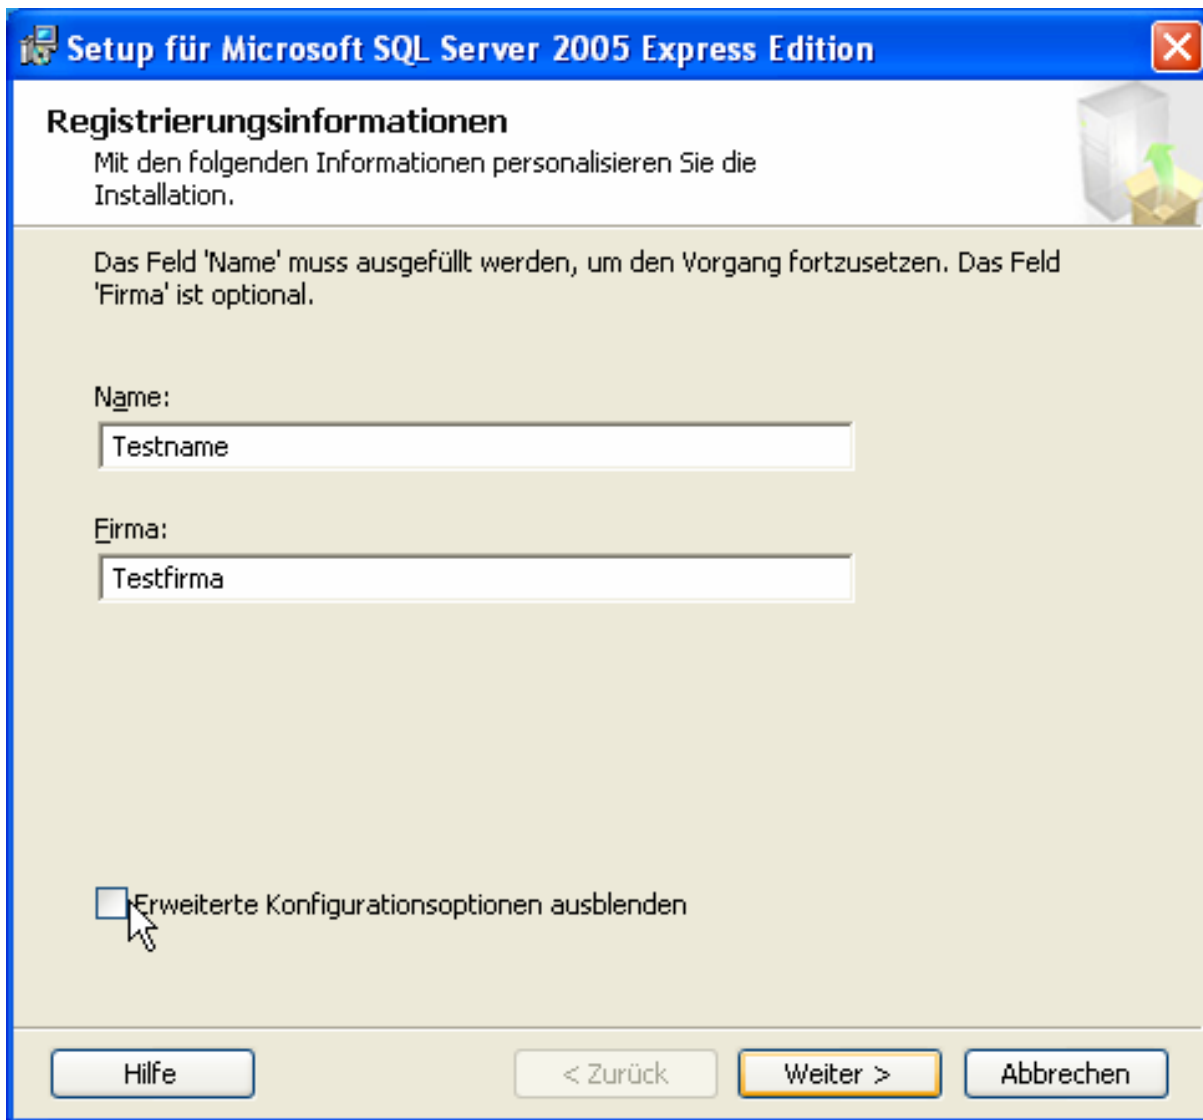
Setup für Microsoft SQL Server 2005 Express Edition

Registrierungsinformationen

Mit den folgenden Informationen personalisieren Sie die Installation.

Das Feld 'Name' muss ausgefüllt werden, um den Vorgang fortzusetzen. Das Feld 'Firma' ist optional.

Name:

Testname

Firma:

Testfirma

Erweiterte Konfigurationsoptionen ausblenden

Hilfe

< Zurück

Weiter >

Abbrechen